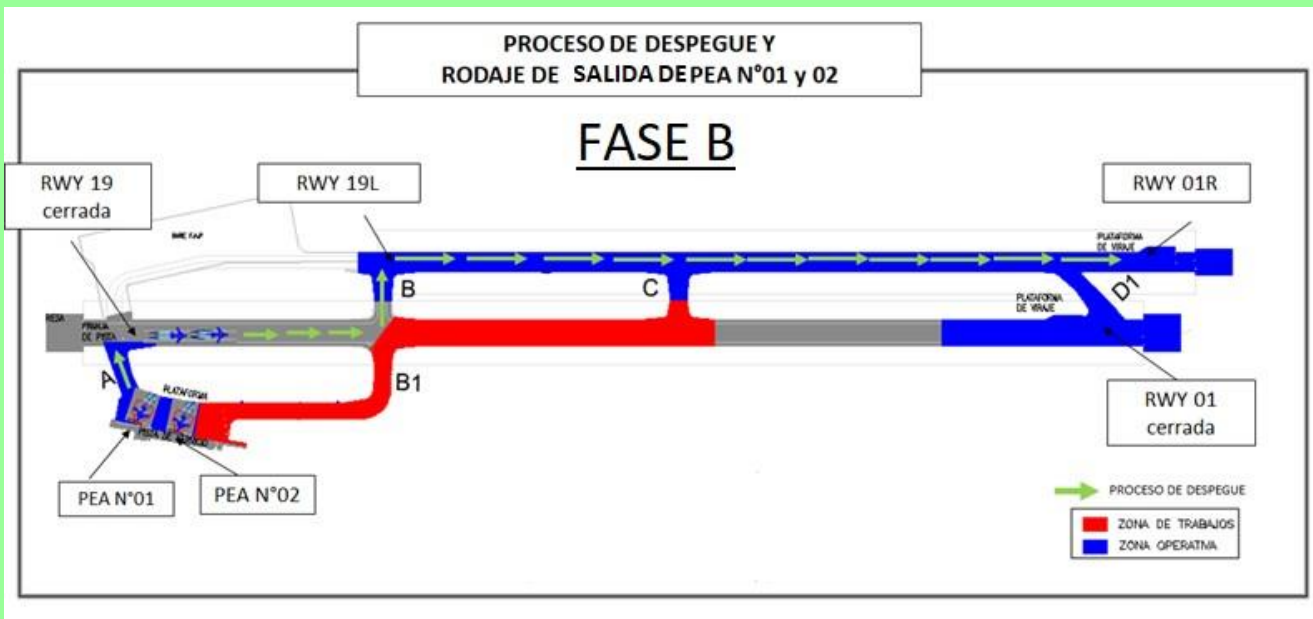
PROCESO DE DESPEGUE Y
RODAJE DE SALIDA DE PEA N°01 y 02

FASE B

RWY 19
cerrada

RWY 19L

RWY 01R

BASE FAP

PLATAFORMA DE VIRAJE

RESA

PINTURA DE PISTA

B

C

D1

PLATAFORMA DE VIRAJE

A

B1

PLATAFORMA

RWY 01
cerrada

PEA N°01

PEA N°02

PROCESO DE DESPEGUE

ZONA DE TRABAJOS

ZONA OPERATIVA